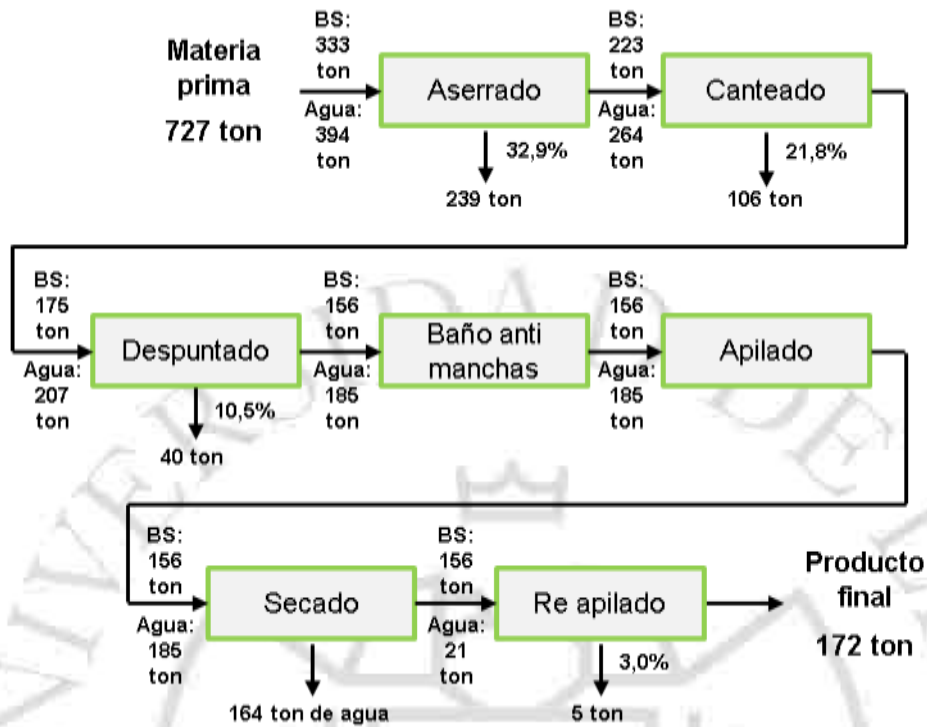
Materia prima
727 ton

BS: 333 ton
Agua: 394 ton

Aserrado

32,9%
239 ton

BS: 223 ton
Agua: 264 ton

Canteado

21,8%
106 ton

BS: 175 ton
Agua: 207 ton

Despuntado

10,5%
40 ton

BS: 156 ton
Agua: 185 ton

Baño anti manchas

BS: 156 ton
Agua: 185 ton

Apilado

BS: 156 ton
Agua: 185 ton

Secado

164 ton de agua

BS: 156 ton
Agua: 21 ton

Re apilado

3,0%
5 ton

Producto final
172 ton